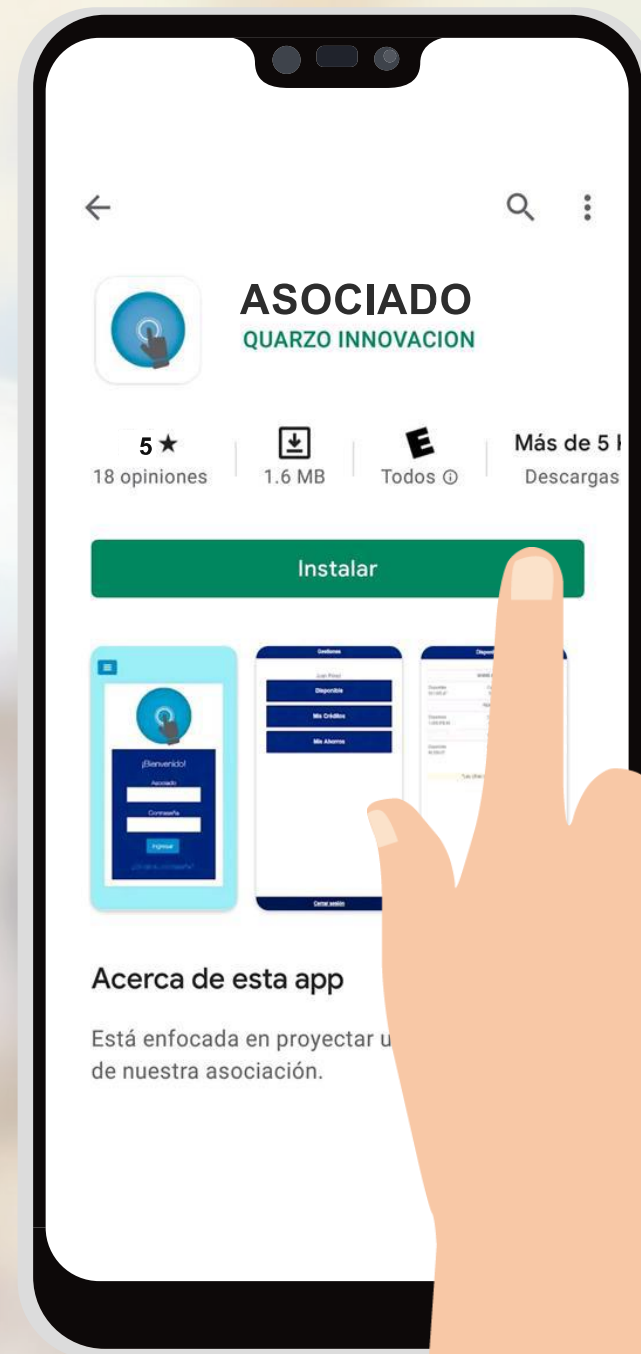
ASOCIADO

QUARZO INNOVACION

5 ★
18 opiniones

1.6 MB

E
Todos ⓘ

Más de 5 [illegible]
Descargas

Instalar

¡Bienvenido!
Asociado
Contraseña
Ingresar

Gestiones
Disponible
Mis Créditos
Mis Ahorros
Cerrar sesión

Acerca de esta app

Está enfocada en proyectar u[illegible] de nuestra asociación.